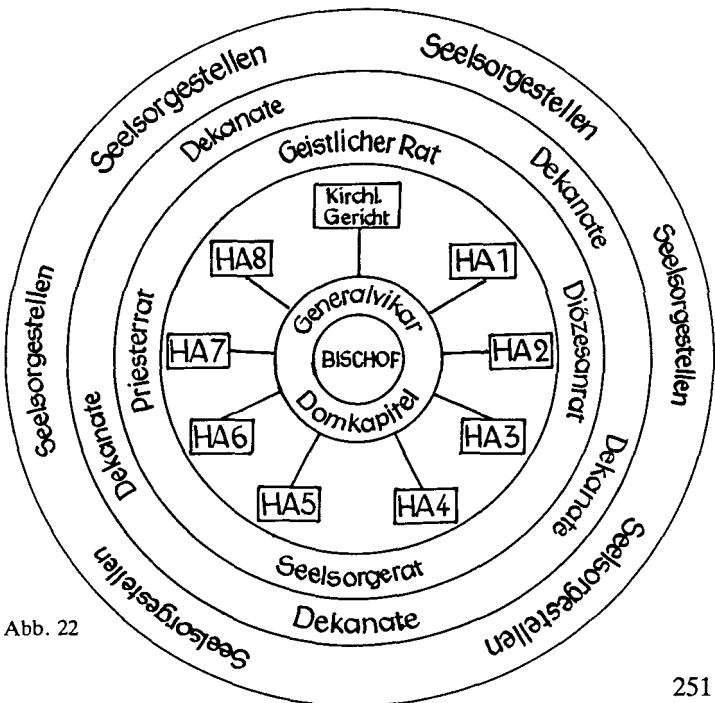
Seelsorgestellen
Seelsorgestellen
Seelsorgestellen
Seelsorgestellen
Seelsorgestellen
Seelsorgestellen
Dekanate
Dekanate
Dekanate
Dekanate
Dekanate
Geistlicher Rat
Diözesanrat
Seelsorgerat
Priesterrat
Kirchl. Gericht
HA1
HA2
HA3
HA4
HA5
HA6
HA7
HA8
Generalvikar
BISCHOF
Domkapitel

Abb. 22

251